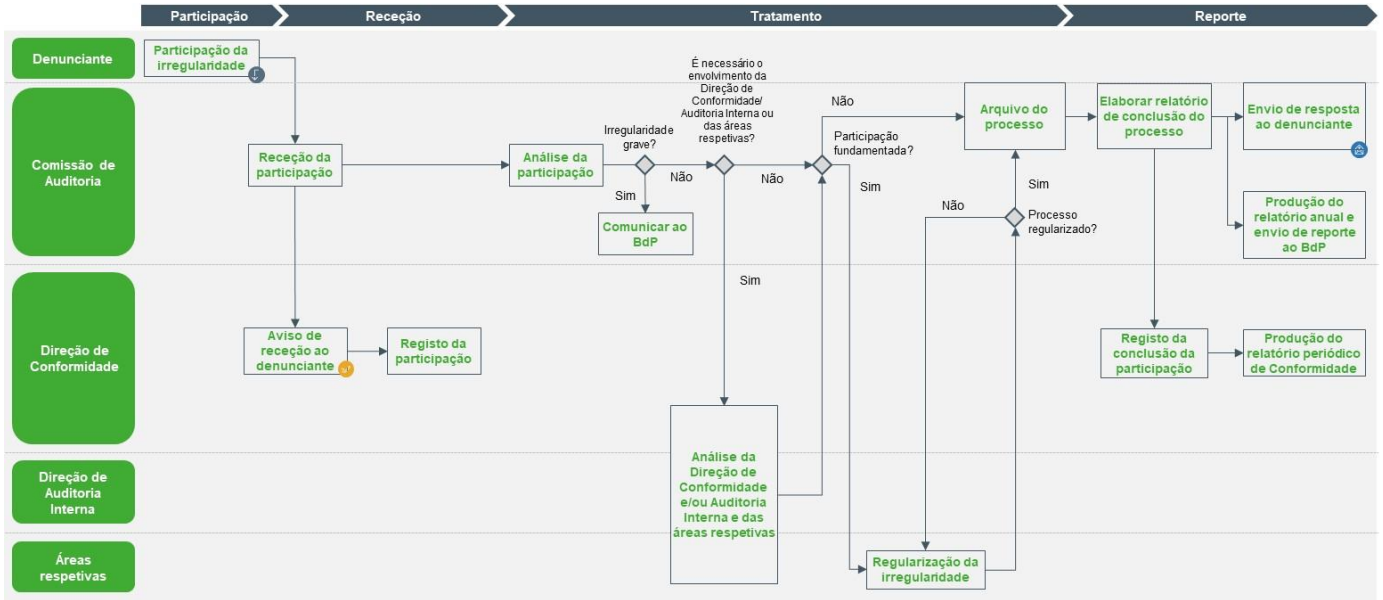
Participação
Receção
Tratamento
Reporte

Denunciante
Comissão de Auditoria
Direção de Conformidade
Direção de Auditoria Interna
Áreas respetivas

Participação da irregularidade

Receção da participação

Análise da participação

Irregularidade grave?

Sim

Não

Comunicar ao BdP

É necessário o envolvimento da Direção de Conformidade/ Auditoria Interna ou das áreas respetivas?

Não

Sim

Participação fundamentada?

Não

Sim

Arquivo do processo

Sim

Não

Processo regularizado?

Elaborar relatório de conclusão do processo

Envio de resposta ao denunciante

Produção do relatório anual e envio de reporte ao BdP

Aviso de receção ao denunciante

Registo da participação

Registo da conclusão da participação

Produção do relatório periódico de Conformidade

Análise da Direção de Conformidade e/ou Auditoria Interna e das áreas respetivas

Regularização da irregularidade